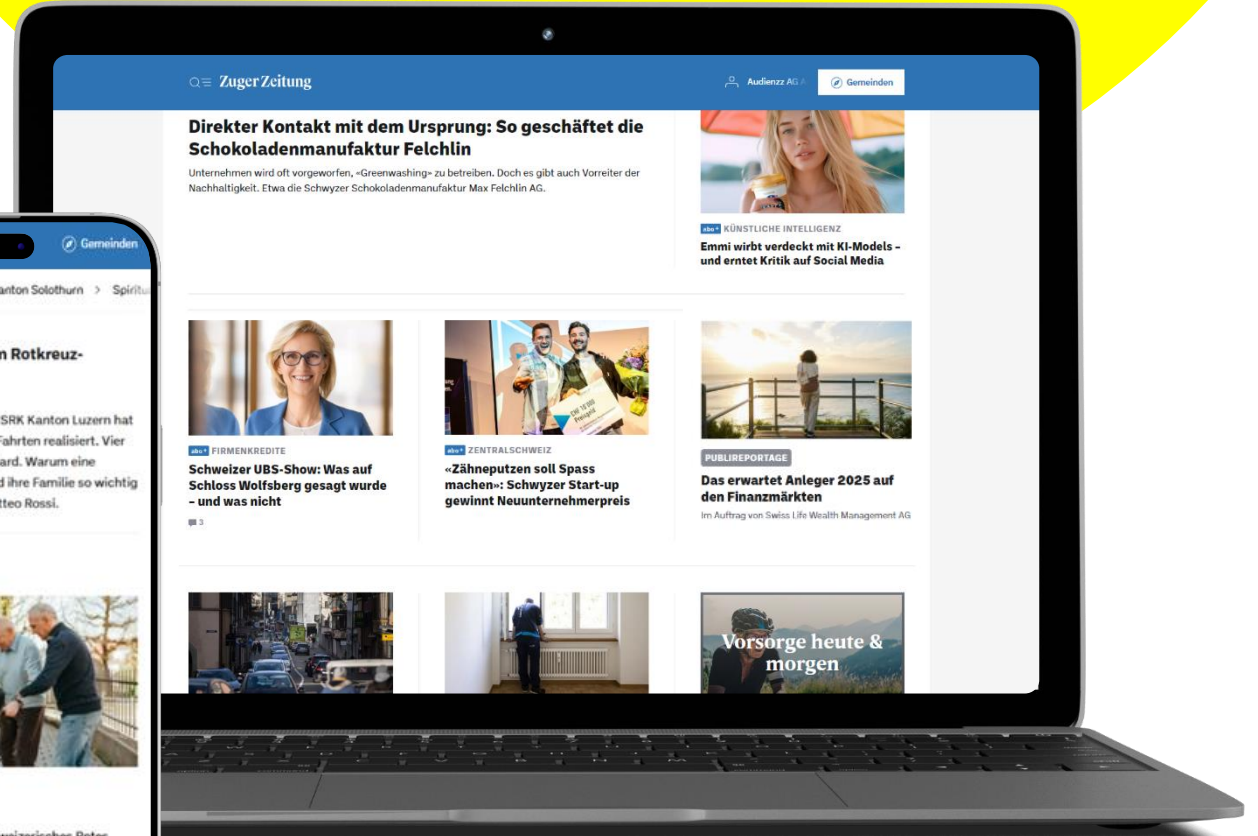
Zuger Zeitung

Audienzz AG

Gemeinden

Direkter Kontakt mit dem Ursprung: So geschäftet die Schokoladenmanufaktur Felchlin

Unternehmen wird oft vorgeworfen, «Greenwashing» zu betreiben. Doch es gibt auch Vorreiter der Nachhaltigkeit. Etwa die Schwyzer Schokoladenmanufaktur Max Felchlin AG.

abo+ KÜNSTLICHE INTELLIGENZ

Emmi wirbt verdeckt mit KI-Models – und erntet Kritik auf Social Media

abo+ FIRMENKREDITE

Schweizer UBS-Show: Was auf Schloss Wolfsberg gesagt wurde – und was nicht

3

abo+ ZENTRALSCHWEIZ

«Zähneputzen soll Spass machen»: Schwyzer Start-up gewinnt Neuunternehmerpreis

PUBLIREPORTAGE

Das erwartet Anleger 2025 auf den Finanzmärkten

Im Auftrag von Swiss Life Wealth Management AG

Vorsorge heute & morgen

Gemeinden

anton Solothurn > Spiritu

n Rotkreuz-

SRK Kanton Luzern hat Fahrten realisiert. Vier ard. Warum eine d ihre Familie so wichtig tteo Rossi.